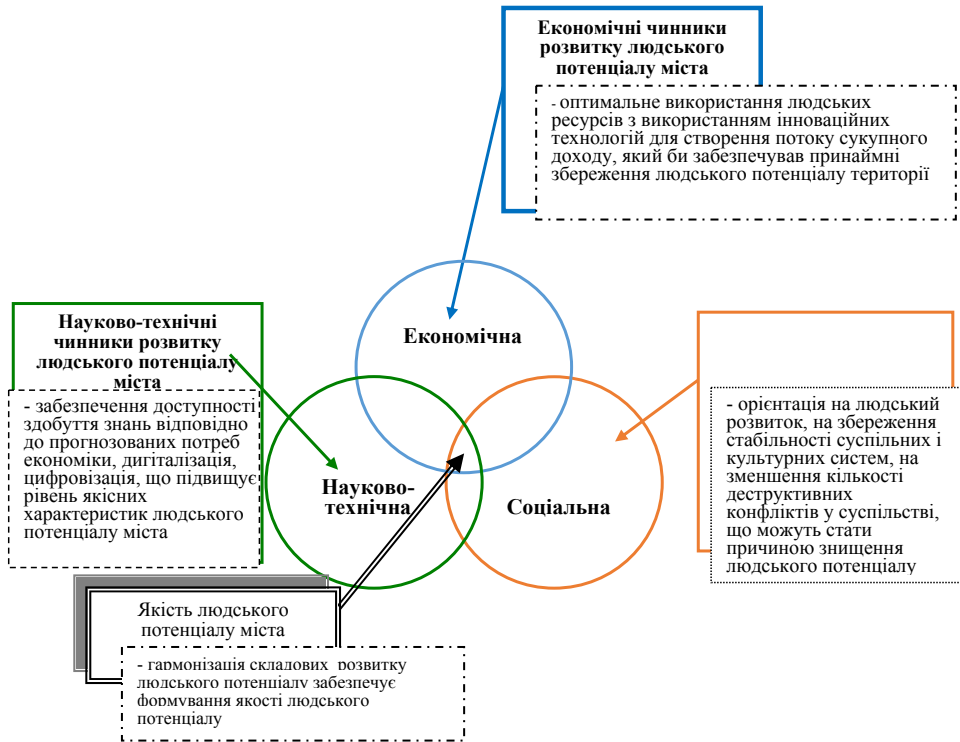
Економічні чинники розвитку людського потенціалу міста

- оптимальне використання людських ресурсів з використанням інноваційних технологій для створення потоку сукупного доходу, який би забезпечував принаймні збереження людського потенціалу території

Науково-технічні чинники розвитку людського потенціалу міста

- забезпечення доступності здобуття знань відповідно до прогнозованих потреб економіки, дигіталізація, цифровізація, що підвищує рівень якісних характеристик людського потенціалу міста

Економічна

Науково-технічна

Соціальна

- орієнтація на людський розвиток, на збереження стабільності суспільних і культурних систем, на зменшення кількості деструктивних конфліктів у суспільстві, що можуть стати причиною знищення людського потенціалу

Якість людського потенціалу міста

- гармонізація складових розвитку людського потенціалу забезпечує формування якості людського потенціалу